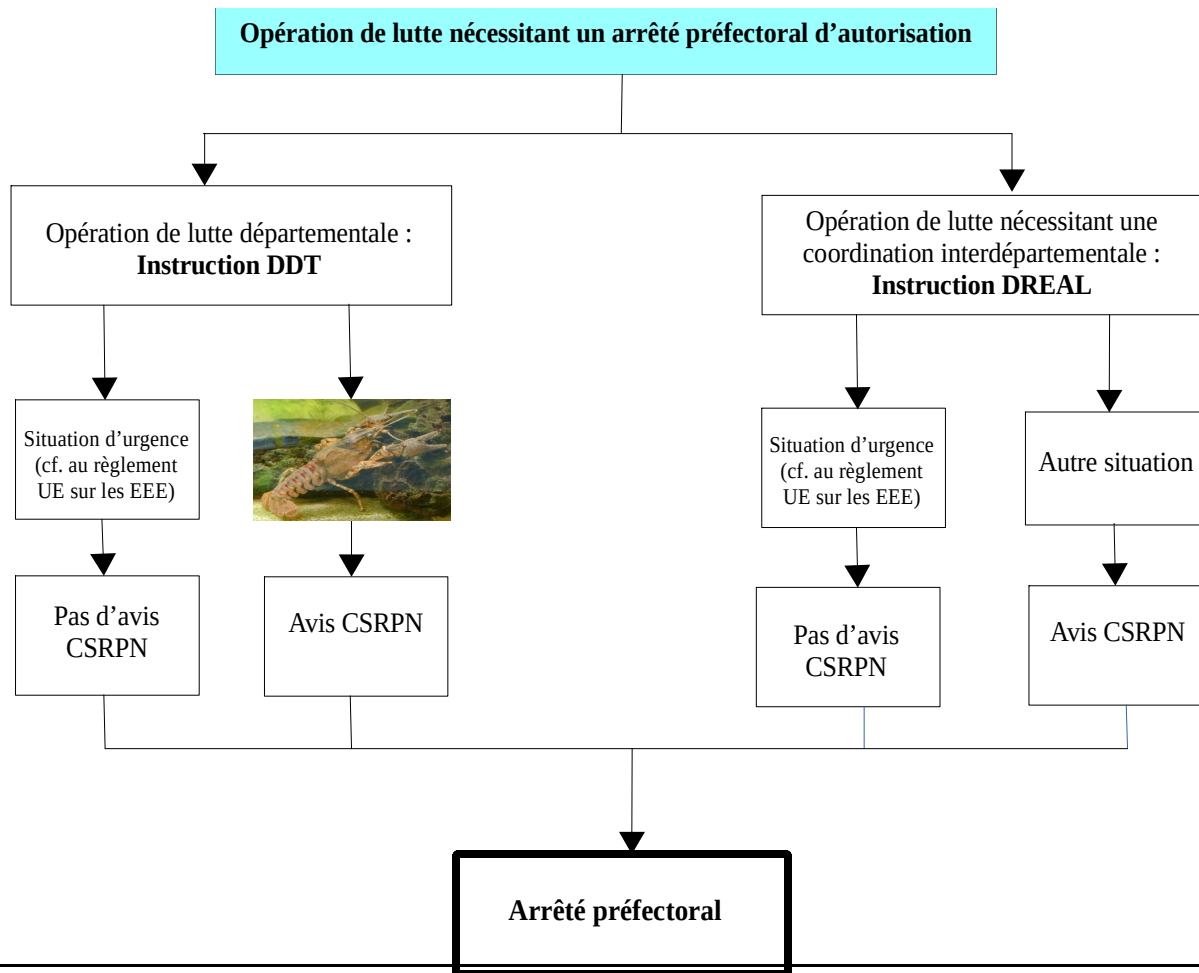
**Opération de lutte nécessitant un arrêté préfectoral d'autorisation**

Opération de lutte départementale : **Instruction DDT**

Situation d'urgence (cf. au règlement UE sur les EEE)

Pas d'avis CSRPN

Avis CSRPN

Opération de lutte nécessitant une coordination interdépartementale : **Instruction DREAL**

Situation d'urgence (cf. au règlement UE sur les EEE)

Pas d'avis CSRPN

Autre situation

Avis CSRPN

**Arrêté préfectoral**